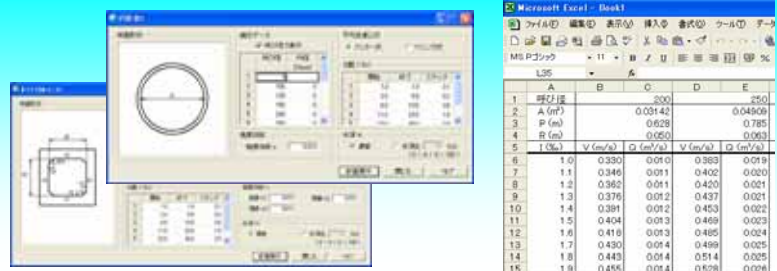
Microsoft Excel - Book1

ファイル(F) 編集(E) 表示(V) 挿入(I) 書式(O) ツール(T) データ

MS Pゴシック 11 B I U

L35 fx

| | A | B | C | D | E |
|---|---|---|---|---|---|
| 1 | 呼び径 | | 200 | | 250 |
| 2 | A (m²) | | 0.03142 | | 0.04909 |
| 3 | P (m) | | 0.628 | | 0.785 |
| 4 | R (m) | | 0.050 | | 0.063 |
| 5 | I (‰) | V (m/s) | Q (m³/s) | V (m/s) | Q (m³/s) |
| 6 | 1.0 | 0.330 | 0.010 | 0.383 | 0.019 |
| 7 | 1.1 | 0.346 | 0.011 | 0.402 | 0.020 |
| 8 | 1.2 | 0.362 | 0.011 | 0.420 | 0.021 |
| 9 | 1.3 | 0.376 | 0.012 | 0.437 | 0.021 |
| 10 | 1.4 | 0.391 | 0.012 | 0.453 | 0.022 |
| 11 | 1.5 | 0.404 | 0.013 | 0.469 | 0.023 |
| 12 | 1.6 | 0.418 | 0.013 | 0.485 | 0.024 |
| 13 | 1.7 | 0.430 | 0.014 | 0.499 | 0.025 |
| 14 | 1.8 | 0.443 | 0.014 | 0.514 | 0.025 |
| 15 | 1.9 | 0.455 | 0.014 | 0.528 | 0.026 |

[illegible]